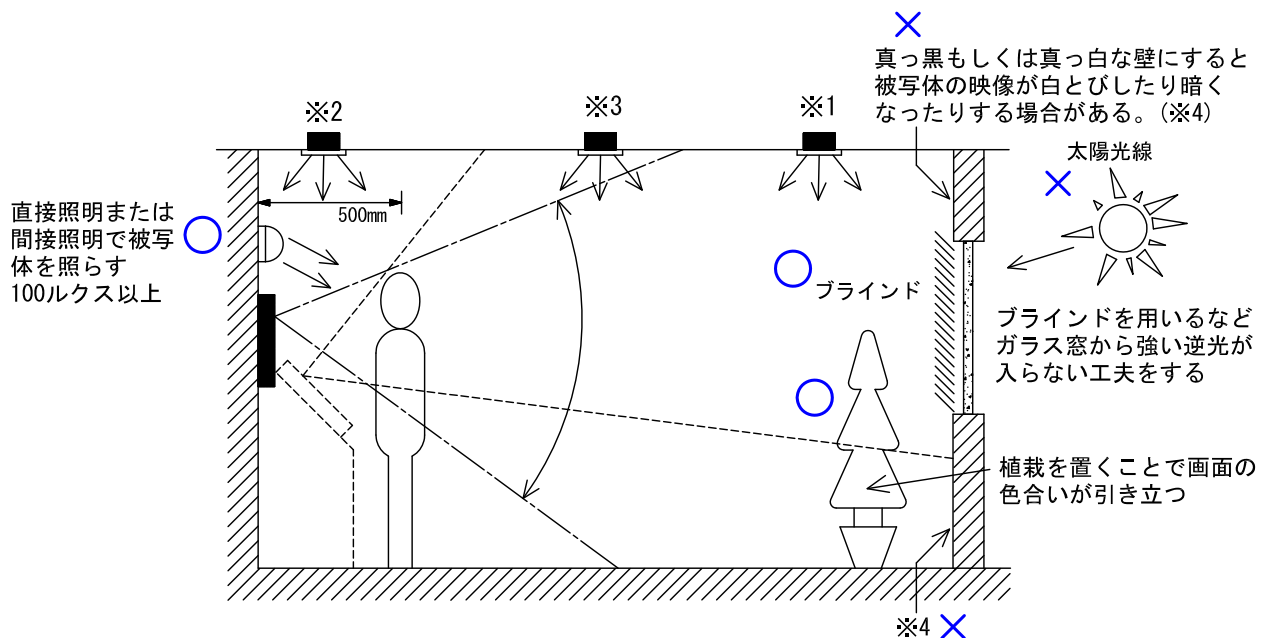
真っ黒もしくは真っ白な壁にすると被写体の映像が白とびしたり暗くなったりする場合がある。(※4)

※2

※3

※1

太陽光線

直接照明または間接照明で被写体を照らす
100ルクス以上

500mm

ブラインド

ブラインドを用いるなどガラス窓から強い逆光が入らない工夫をする

植栽を置くことで画面の色合いが引き立つ

※4